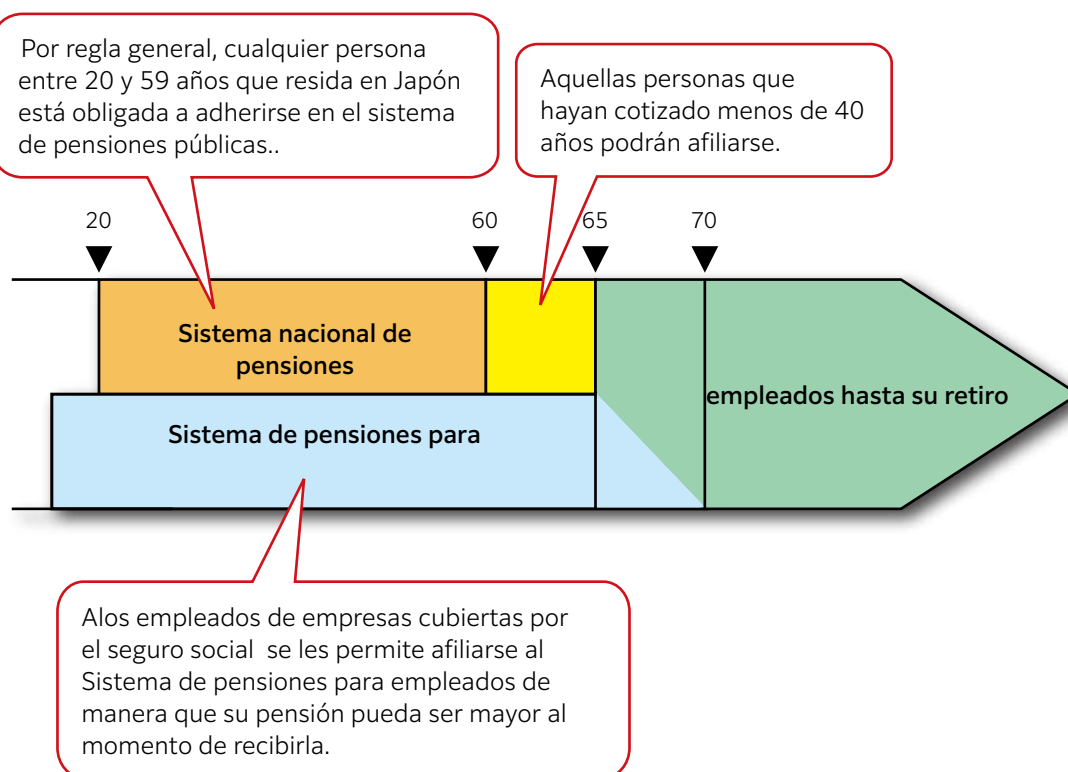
Por regla general, cualquier persona entre 20 y 59 años que resida en Japón está obligada a adherirse en el sistema de pensiones públicas..

Aquellas personas que hayan cotizado menos de 40 años podrán afiliarse.

20

60

65

70

Sistema nacional de pensiones

Sistema de pensiones para

empleados hasta su retiro

Alos empleados de empresas cubiertas por el seguro social se les permite afiliarse al Sistema de pensiones para empleados de manera que su pensión pueda ser mayor al momento de recibirla.